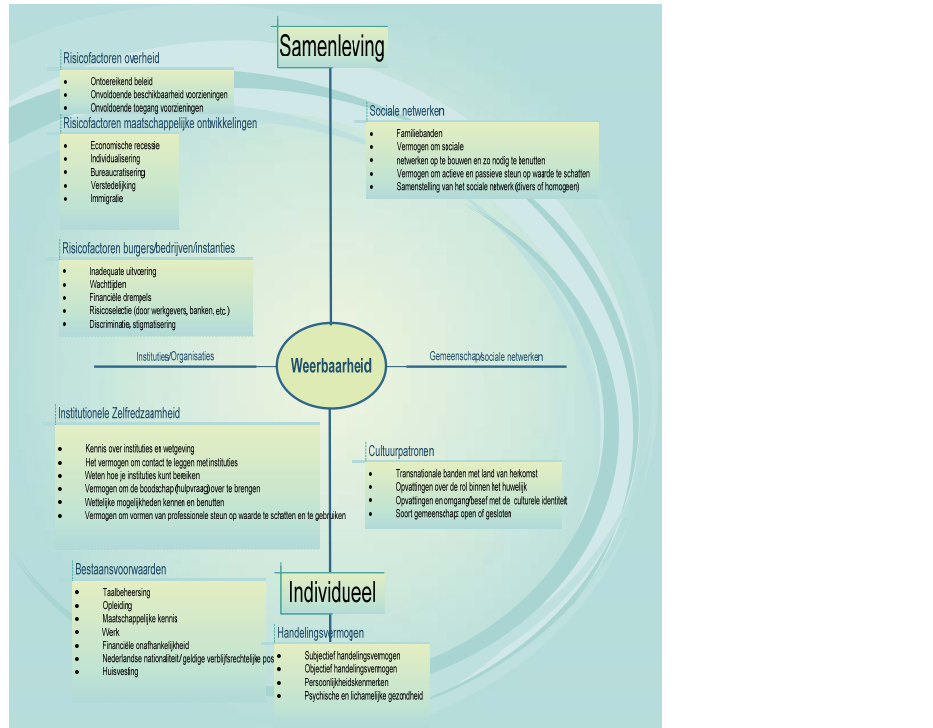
Samenleving

Risicofactoren overheid
- Ontoereikend beleid
- Onvoldoende beschikbaarheid voorzieningen
- Onvoldoende toegang voorzieningen

Risicofactoren maatschappelijke ontwikkelingen
- Economische recessie
- Individualisering
- Bureaucratisering
- Verstedelijking
- Immigratie

Sociale netwerken
- Familiebanden
- Vermogen om sociale
- netwerken op te bouwen en zo nodig te benutten
- Vermogen om actieve en passieve steun op waarde te schatten
- Samenstelling van het sociale netwerk (divers of homogeen)

Risicofactoren burgers/bedrijven/instanties
- Inadequate uitvoering
- Wachttijden
- Financiële drempels
- Risicoselectie (door werkgevers, banken, etc.)
- Discriminatie, stigmatisering

Instituties/Organisaties

Weerbaarheid

Gemeenschap/sociale netwerken

Institutionele Zelfredzaamheid
- Kennis over instituties en wetgeving
- Het vermogen om contact te leggen met instituties
- Weten hoe je instituties kunt bereiken
- Vermogen om de boodschap (hulpvraag) over te brengen
- Wettelijke mogelijkheden kennen en benutten
- Vermogen om vormen van professionele steun op waarde te schatten en te gebruiken

Cultuurpatronen
- Transnationale banden met land van herkomst
- Opvattingen over de rol binnen het huwelijk
- Opvattingen en omgang/besef met de culturele identiteit
- Soort gemeenschap: open of gesloten

Bestaansvoorwaarden
- Taalbeheersing
- Opleiding
- Maatschappelijke kennis
- Werk
- Financiële onafhankelijkheid
- Nederlandse nationaliteit/ geldige verblijfsrechtelijke pos
- Huisvesting

Individueel

Handelingsvermogen
- Subjectief handelingsvermogen
- Objectief handelingsvermogen
- Persoonlijkheidskenmerken
- Psychische en lichamelijke gezondheid